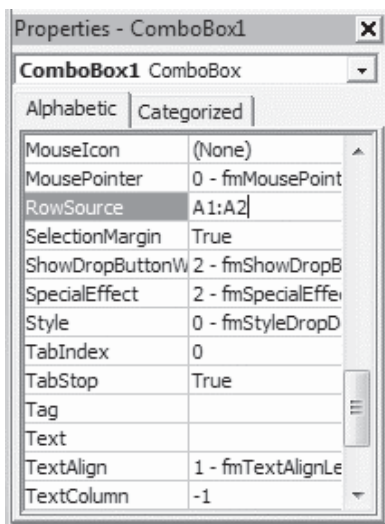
Properties - ComboBox1

ComboBox1 ComboBox

Alphabetic | Categorized

| | |
|---|---|
| MouseIcon | (None) |
| MousePointer | 0 - fmMousePoint |
| RowSource | A1:A2 |
| SelectionMargin | True |
| ShowDropButtonW | 2 - fmShowDropB |
| SpecialEffect | 2 - fmSpecialEffe |
| Style | 0 - fmStyleDropD |
| TabIndex | 0 |
| TabStop | True |
| Tag | |
| Text | |
| TextAlign | 1 - fmTextAlignLe |
| TextColumn | -1 |